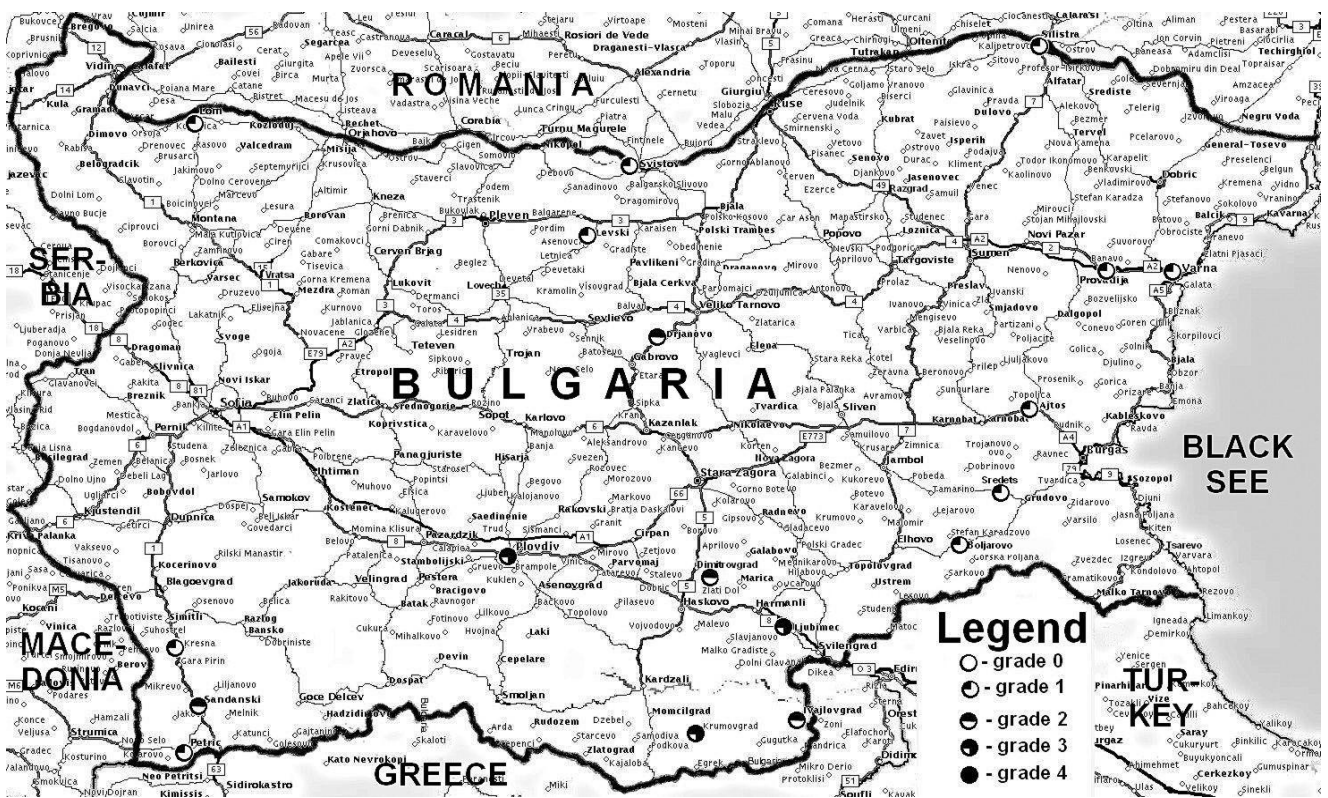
ROMANIA

SER-
BIA

BULGARIA

BLACK
SEE

MACE-
DONIA

TUR-
KEY

GREECE

Legend
- grade 0
- grade 1
- grade 2
- grade 3
- grade 4

Vidin
Lom
Kozloduj
Orjahovo
Nikopol
Svistov
Ruse
Silistra
Montana
Pleven
Levski
Vratsa
Sofia
Pernik
Kjustendil
Dupnica
Blagoevgrad
Sandanski
Petric
Lovech
Trojan
Gabrovo
Drjanovo
Veliko Tarnovo
Sevlievo
Popovo
Razgrad
Sumen
Varna
Provadija
Dobric
Balcik
Kavarna
Novi Pazar
Targoviste
Preslav
Kazanlak
Stara Zagora
Sliven
Jambol
Karnobat
Ajtos
Burgas
Sozopol
Sredets
Grudovo
Bojarovo
Elhovo
Topolovgrad
Harmanli
Ljubimec
Svilengrad
Ivajlovgrad
Haskovo
Dimitrovgrad
Kardzali
Momcilgrad
Krumovgrad
Plovdiv
Pazardzik
Asenovgrad
Smoljan
Devin
Velingrad
Razlog
Bansko
Goce Delcev
Samokov
Ihtiman
Panagjuriste
Karlovo
Sopot
Zlatica
Botevgrad
Etropole
Teteven
Berkovica
Mihajlovgrad
Belogradcik
Kula
Dimovo
Knezha
Kubrat
Isperih
Tutrakan
Dulovo
Alfatar
Svistov
Gorna Orjahovica
Elena
Tvardica
Nova Zagora
Radnevo
Galabovo
Parvomaj
Rakovski
Cirpan
Kocerinovo
Simitli
Kresna
Kocani
Strumica
Edirne
Kato Nevrokopi
Sidirokastro
Neo Petritsi
Kimissis
Didimoteicho
Orestiada
Alexandria
Giurgiu
Caracal
Calafat
Oltenita
Calarasi
Negru Voda
Kirklareli
Malko Tarnovo
Tsarevo
Primorsko
Pomorie
Nesebar
Obzor
Kableshkovo